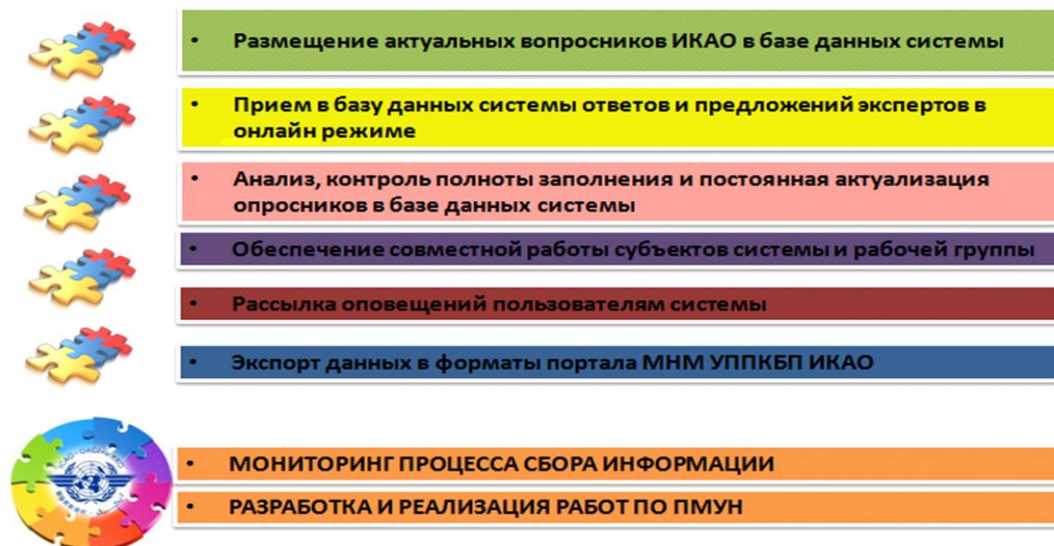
• Размещение актуальных вопросников ИКАО в базе данных системы

• Прием в базу данных системы ответов и предложений экспертов в онлайн режиме

• Анализ, контроль полноты заполнения и постоянная актуализация опросников в базе данных системы

• Обеспечение совместной работы субъектов системы и рабочей группы

• Рассылка оповещений пользователям системы

• Экспорт данных в форматы портала МНМ УППКБП ИКАО

• МОНИТОРИНГ ПРОЦЕССА СБОРА ИНФОРМАЦИИ

• РАЗРАБОТКА И РЕАЛИЗАЦИЯ РАБОТ ПО ПМУН